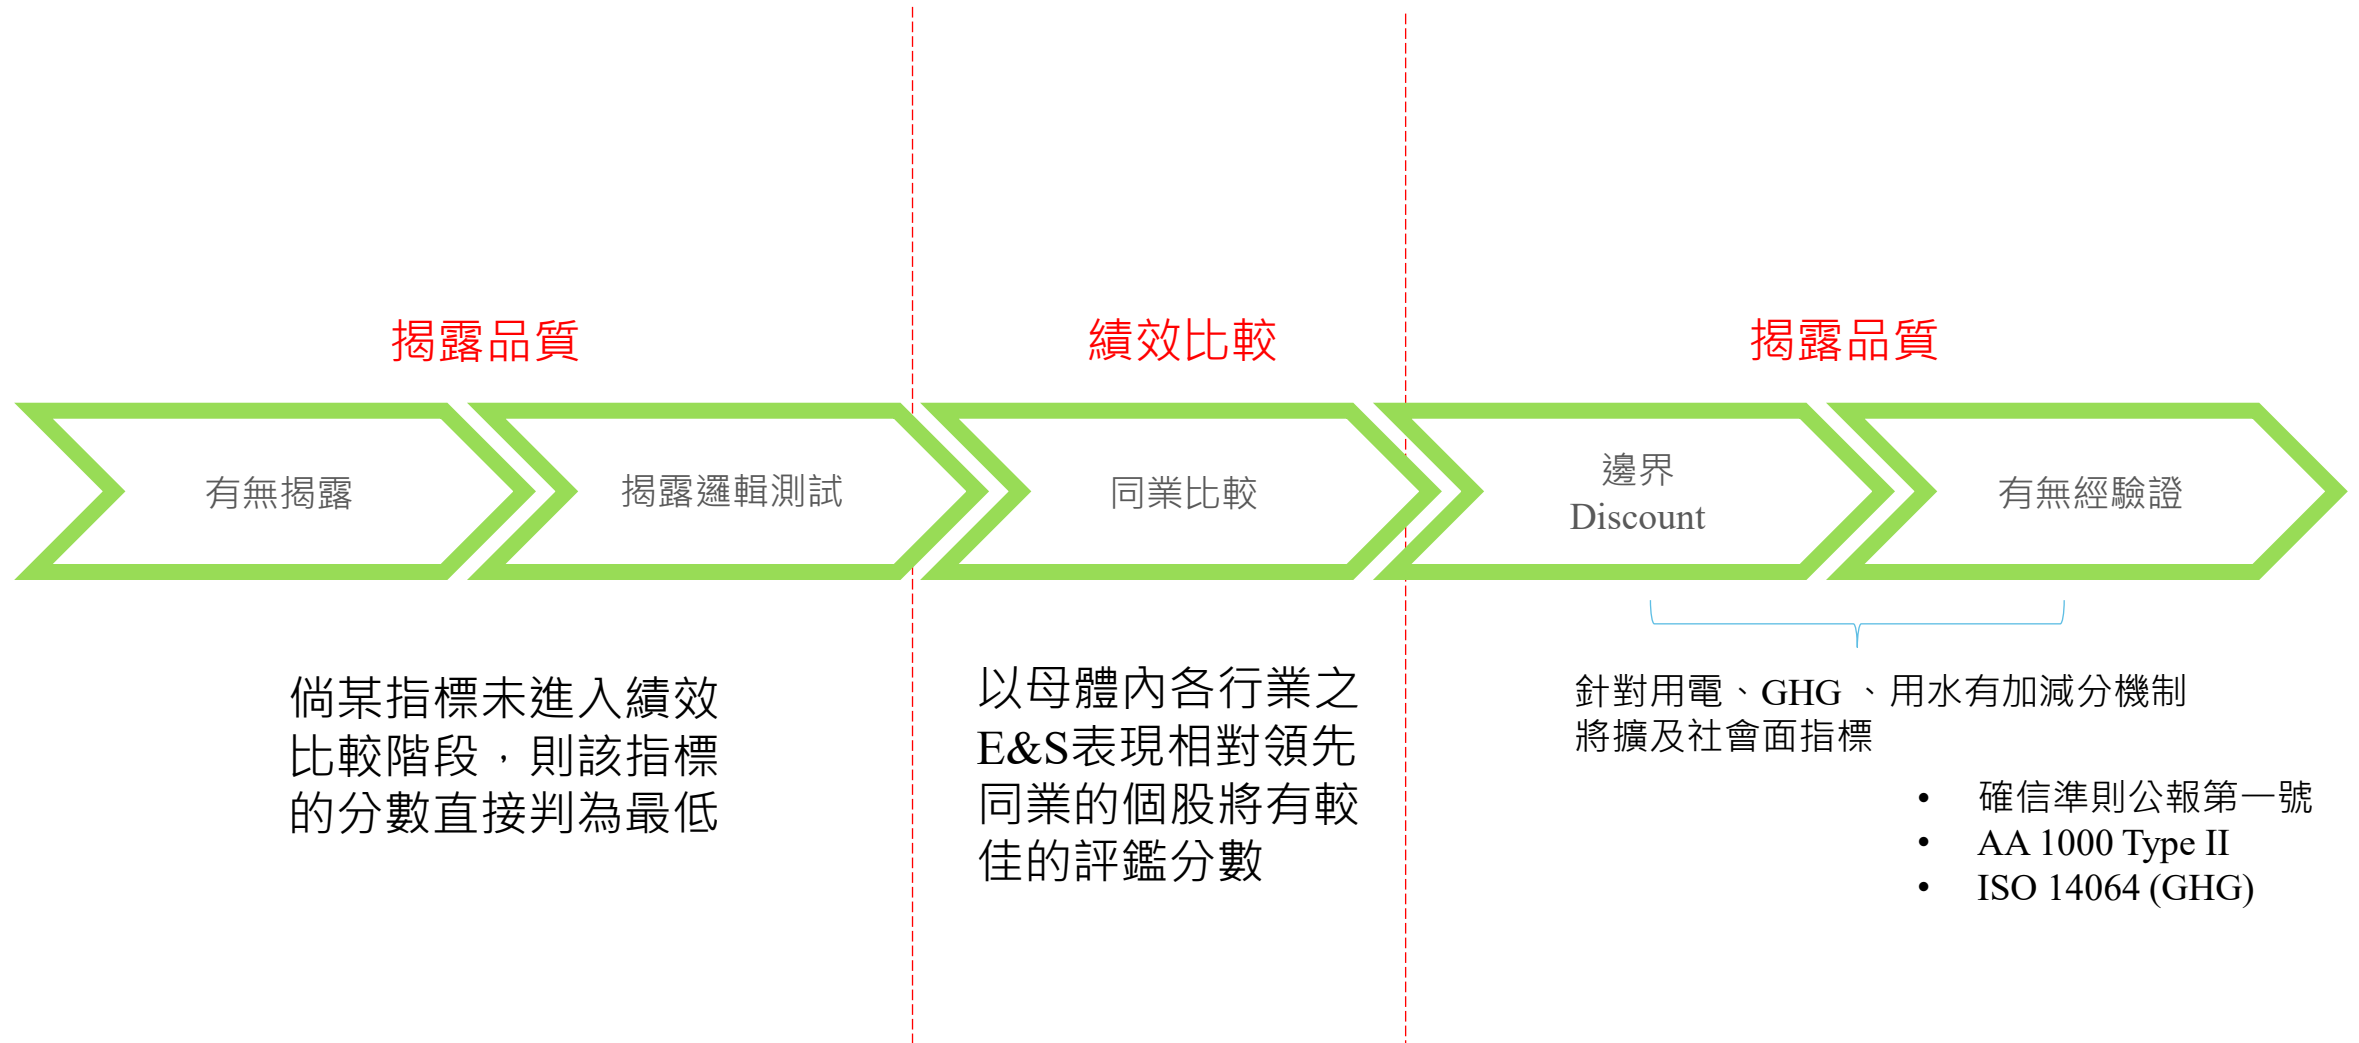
揭露品質

績效比較

揭露品質

有無揭露

揭露邏輯測試

同業比較

邊界
Discount

有無經驗證

倘某指標未進入績效比較階段，則該指標的分數直接判為最低

以母體內各行業之E&S表現相對領先同業的個股將有較佳的評鑑分數

針對用電、GHG 、用水有加減分機制將擴及社會面指標

- 確信準則公報第一號
- AA 1000 Type II
- ISO 14064 (GHG)